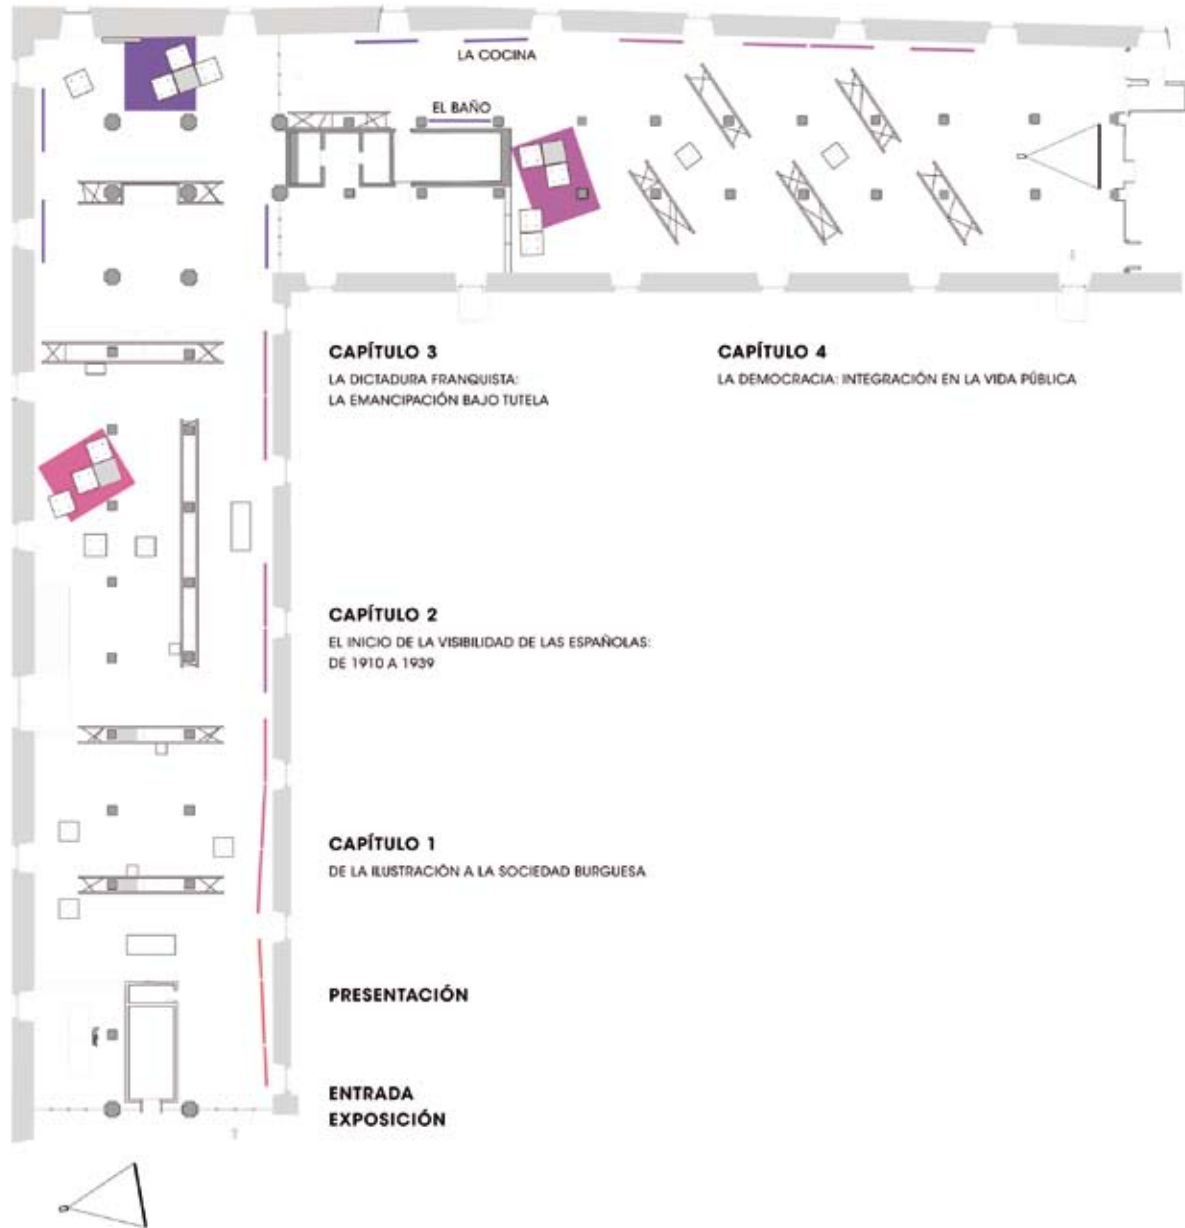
LA COCINA

EL BAÑO

CAPÍTULO 3
LA DICTADURA FRANQUISTA: LA EMANCIPACIÓN BAJO TUTELA

CAPÍTULO 4
LA DEMOCRACIA: INTEGRACIÓN EN LA VIDA PÚBLICA

CAPÍTULO 2
EL INICIO DE LA VISIBILIDAD DE LAS ESPAÑOLAS: DE 1910 A 1939

CAPÍTULO 1
DE LA ILUSTRACIÓN A LA SOCIEDAD BURGUESA

PRESENTACIÓN

ENTRADA
EXPOSICIÓN